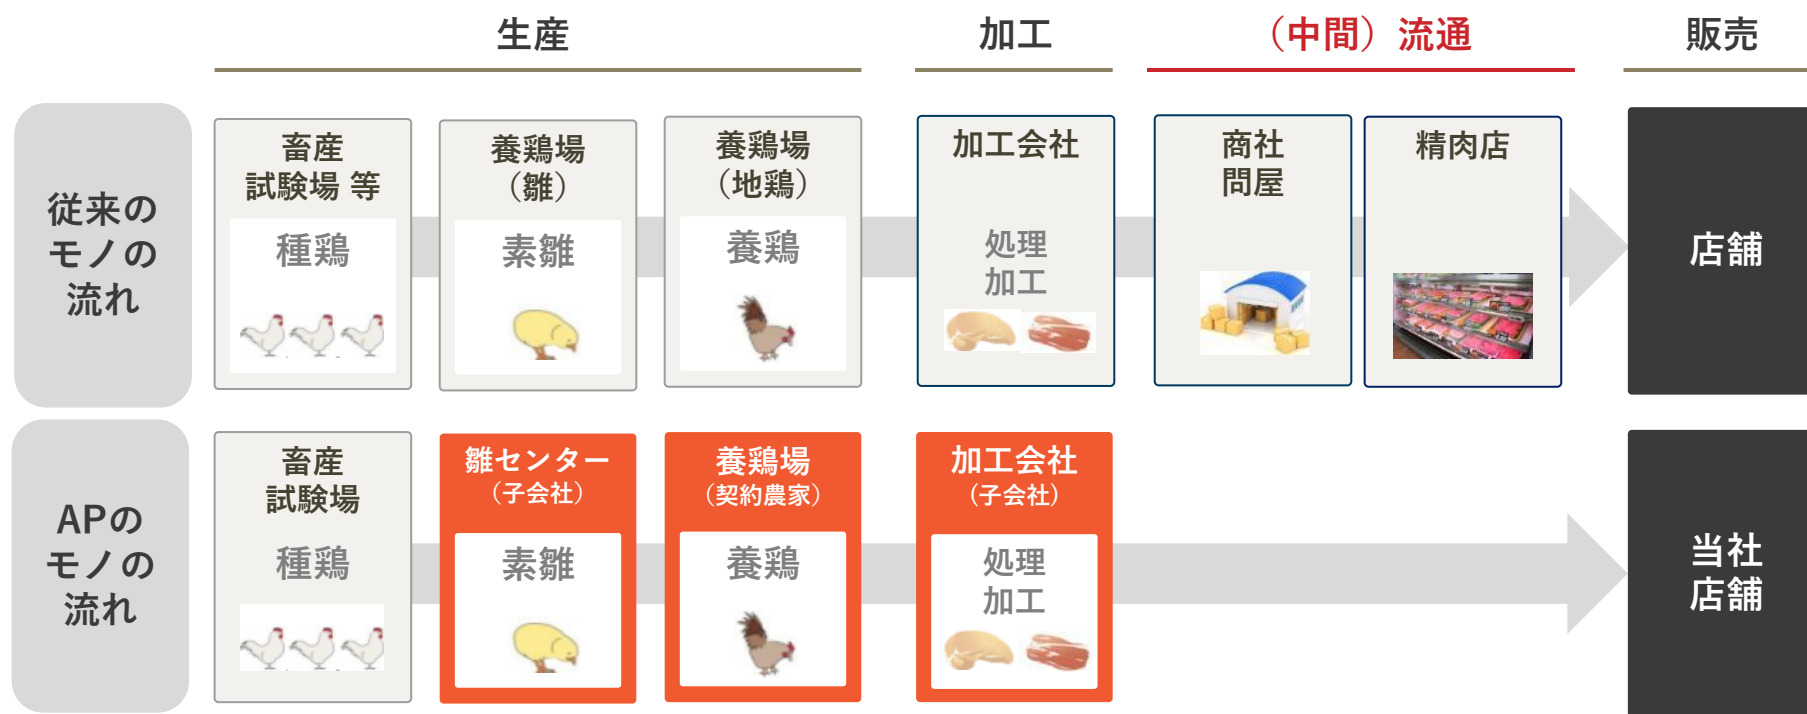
生産

加工

（中間）流通

販売

従来のモノの流れ

畜産試験場 等

種鶏

養鶏場（雛）

素雛

養鶏場（地鶏）

養鶏

加工会社

処理加工

商社問屋

精肉店

店舗

APのモノの流れ

畜産試験場

種鶏

雛センター（子会社）

素雛

養鶏場（契約農家）

養鶏

加工会社（子会社）

処理加工

当社店舗